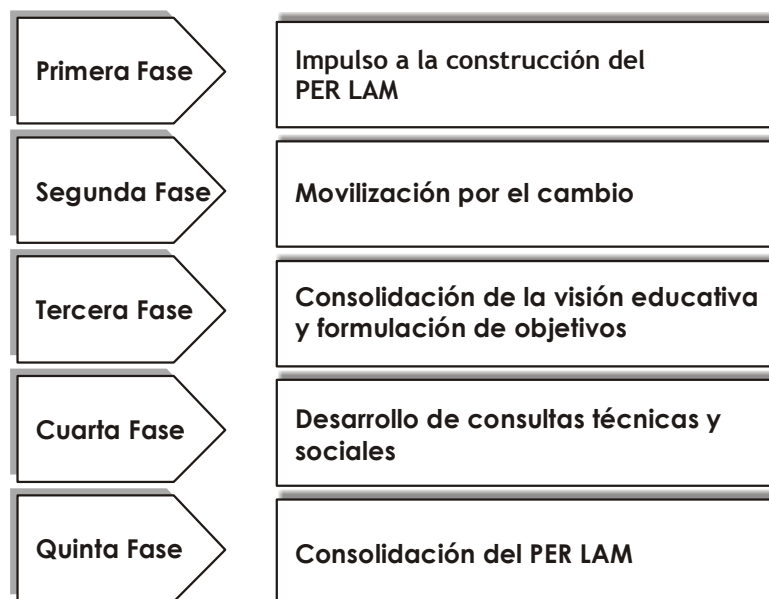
Primera Fase

Impulso a la construcción del PER LAM

Segunda Fase

Movilización por el cambio

Tercera Fase

Consolidación de la visión educativa y formulación de objetivos

Cuarta Fase

Desarrollo de consultas técnicas y sociales

Quinta Fase

Consolidación del PER LAM